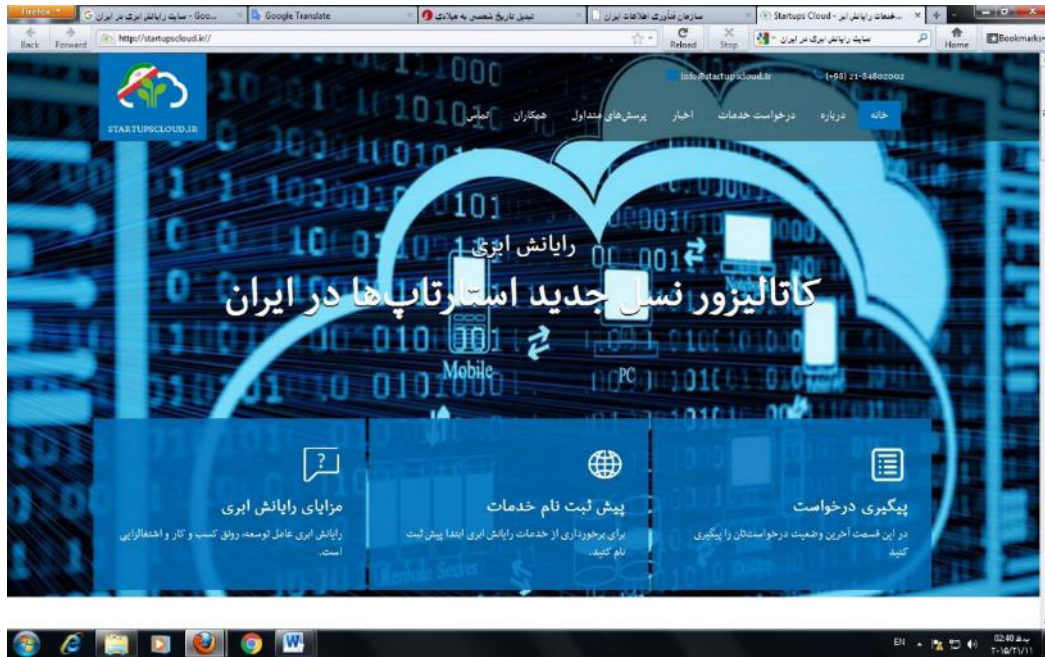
Firefox
سایت رایانش ابری در ایران - Goo...
Google Translate
تبدیل تاریخ شمسی به میلادی
سازمان فناوری اطلاعات ایران
Startups Cloud - خدمات رایانش ابر...
Back Forward http://startupscloud.ir// Reload Stop سایت رایانش ابری در ایران Home Bookmarks

info@startupscloud.ir (+98) 21-84802002
STARTUPSCLOUD.IR
خانه درباره درخواست خدمات اخبار پرسش‌های متداول همکاران تماس

رایانش ابری
کاتالیزور نسل جدید استارتاپ‌ها در ایران

Mobile PC

مزایای رایانش ابری
رایانش ابری عامل توسعه، رونق کسب و کار و اشتغالزایی است.

پیش ثبت نام خدمات
برای برخورداری از خدمات رایانش ابری ابتدا پیش ثبت نام کنید.

پیگیری درخواست
در این قسمت آخرین وضعیت درخواستتان را پیگیری کنید

EN 02:40 ب.ظ ۲۰۱۵/۲۱/۱۱